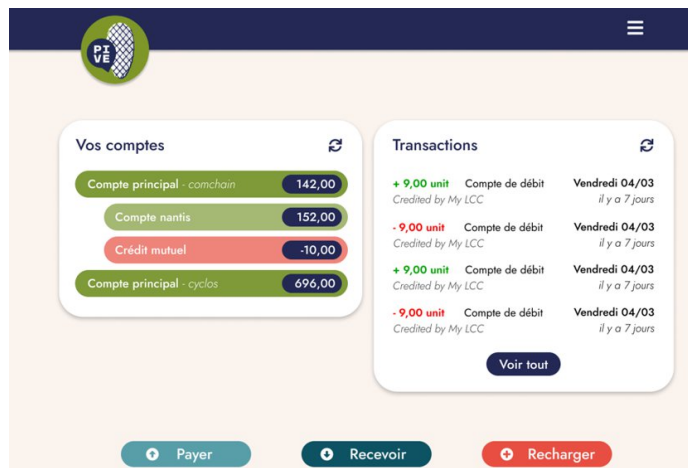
PI
VE

Vos comptes

Compte principal - comchain 142,00
Compte nantis 152,00
Crédit mutuel -10,00
Compte principal - cyclos 696,00

Transactions

+ 9,00 unit Compte de débit Vendredi 04/03
Credited by My LCC il y a 7 jours

- 9,00 unit Compte de débit Vendredi 04/03
Credited by My LCC il y a 7 jours

+ 9,00 unit Compte de débit Vendredi 04/03
Credited by My LCC il y a 7 jours

- 9,00 unit Compte de débit Vendredi 04/03
Credited by My LCC il y a 7 jours

Voir tout

Payer
Recevoir
Recharger